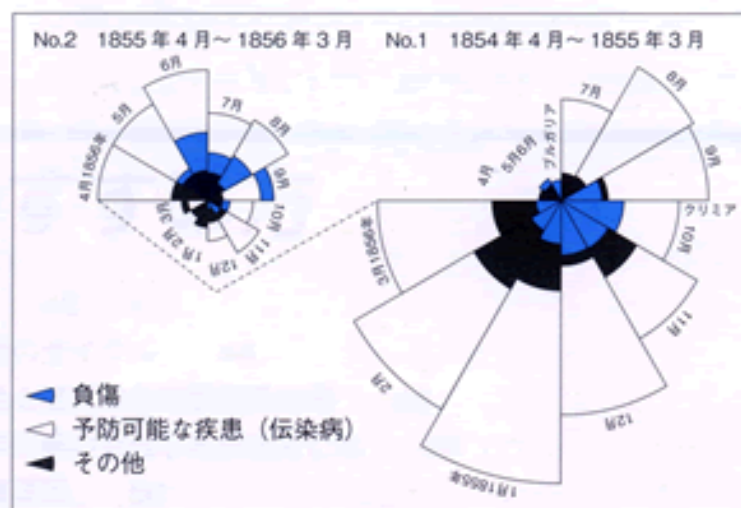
No.2 1855 年 4 月～ 1856 年 3 月

No.1 1854 年 4 月～ 1855 年 3 月

6月
7月
5月
8月
4月1856年
9月
10月
11月
12月
1月
2月
3月

7月
8月
ブルガリア
4月
5月6月
9月
クリミア
10月
3月1856年
11月
12月
2月
1月1855年

負傷
予防可能な疾患（伝染病）
その他